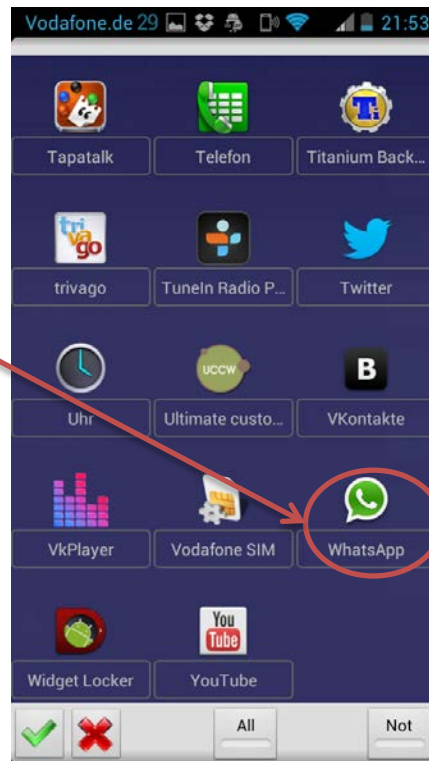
Vodafone.de 29 21:53

Tapatalk
Telefon
Titanium Back...

trivago
TuneIn Radio P...
Twitter

UCCW
Uhr
Ultimate custo...
B
VKontakte

VkPlayer
Vodafone SIM
WhatsApp

You Tube
Widget Locker
YouTube

All
Not